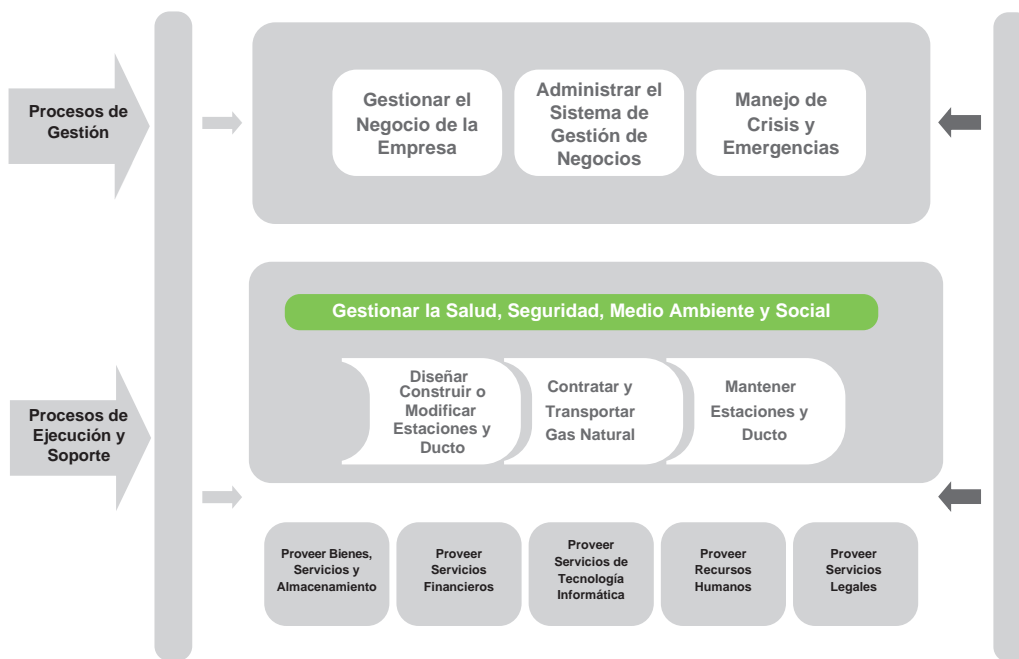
Procesos de Gestión

Gestionar el Negocio de la Empresa

Administrar el Sistema de Gestión de Negocios

Manejo de Crisis y Emergencias

Procesos de Ejecución y Soporte

Gestionar la Salud, Seguridad, Medio Ambiente y Social

Diseñar Construir o Modificar Estaciones y Ducto

Contratar y Transportar Gas Natural

Mantener Estaciones y Ducto

Proveer Bienes, Servicios y Almacenamiento

Proveer Servicios Financieros

Proveer Servicios de Tecnología Informática

Proveer Recursos Humanos

Proveer Servicios Legales